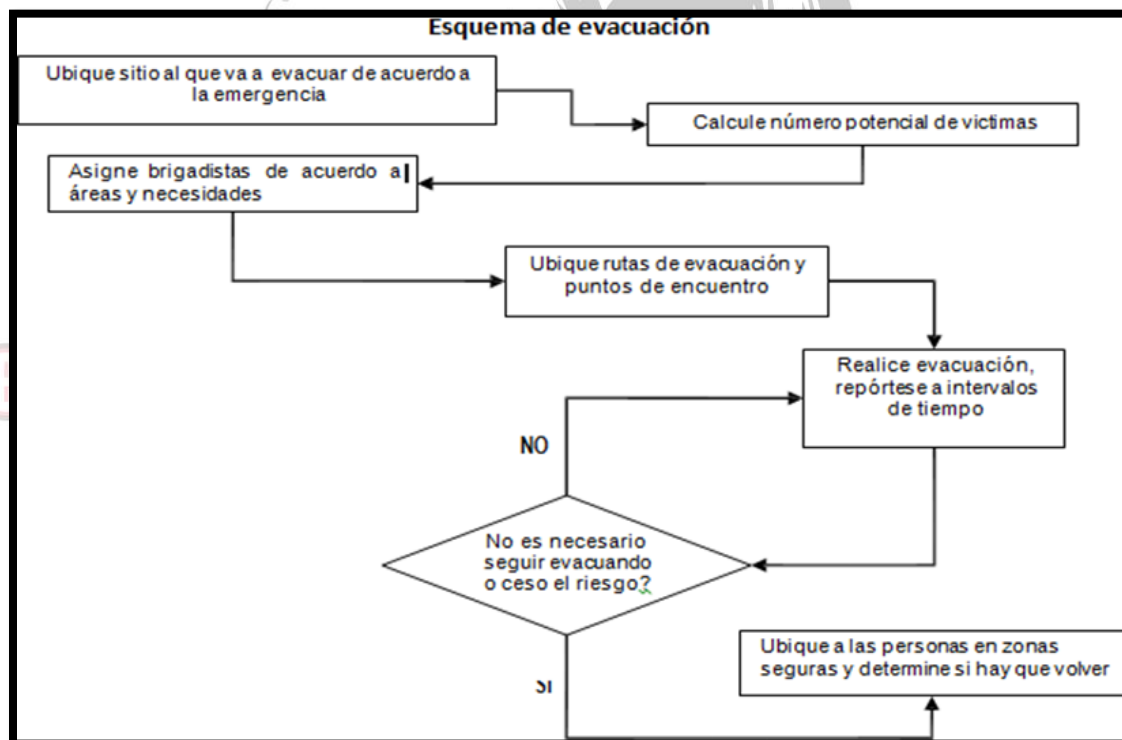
Esquema de evacuación

Ubique sitio al que va a evacuar de acuerdo a la emergencia

Calcule número potencial de victimas

Asigne brigadistas de acuerdo a l áreas y necesidades

Ubique rutas de evacuación y puntos de encuentro

Realice evacuación, repórtese a intervalos de tiempo

NO

No es necesario seguir evacuando o ceso el riesgo?

SI

Ubique a las personas en zonas seguras y determine si hay que volver